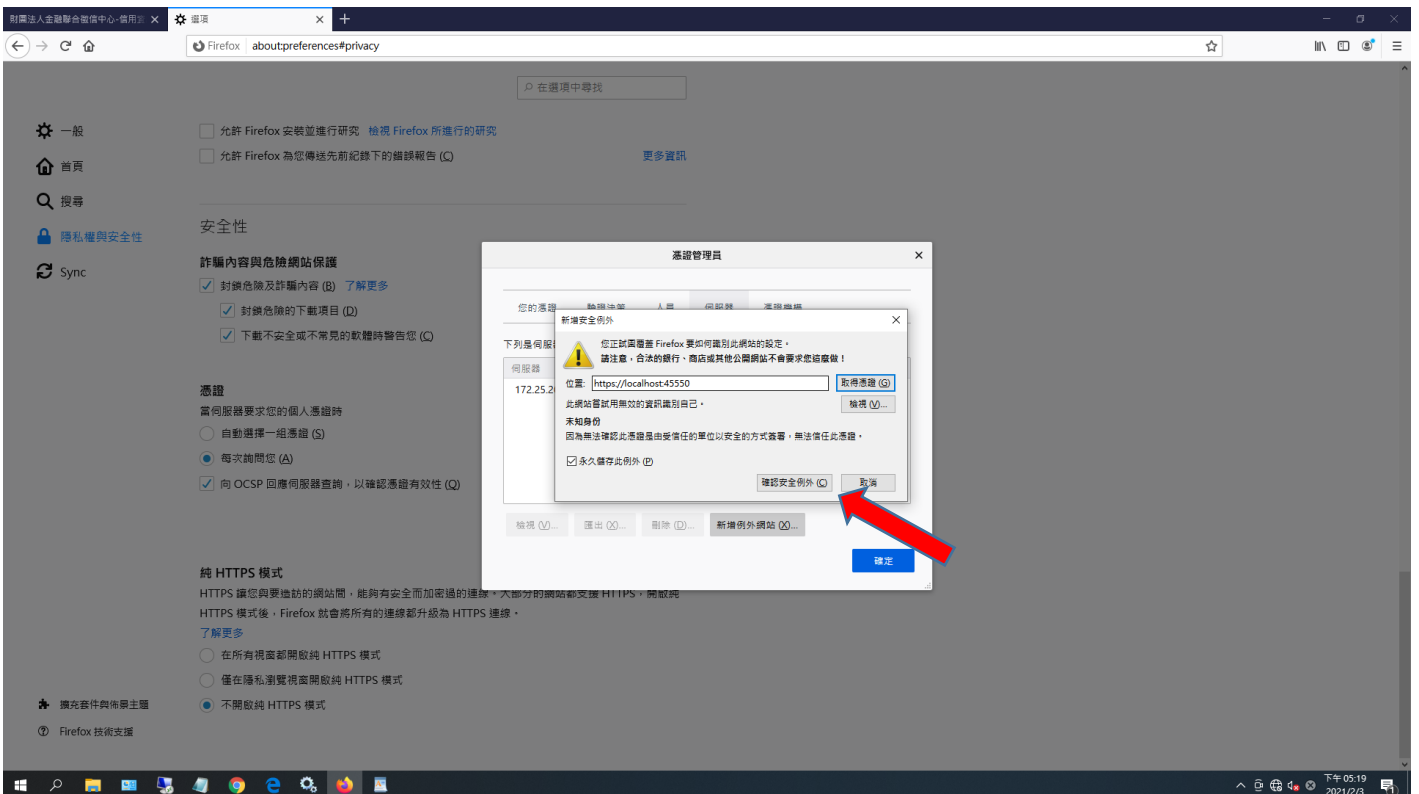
財團法人金融聯合徵信中心-信用 ×
選項 ×
+

Firefox about:preferences#privacy

在選項中尋找

一般
首頁
搜尋
隱私權與安全性
Sync

允許 Firefox 安裝並進行研究 檢視 Firefox 所進行的研究
允許 Firefox 為您傳送先前紀錄下的錯誤報告 (C) 更多資訊

安全性

詐騙內容與危險網站保護
封鎖危險及詐騙內容 (B) 了解更多
封鎖危險的下載項目 (D)
下載不安全或不常見的軟體時警告您 (C)

憑證
當伺服器要求您的個人憑證時
自動選擇一組憑證 (S)
每次詢問您 (A)
向 OCSP 回應伺服器查詢，以確認憑證有效性 (Q)

純 HTTPS 模式
HTTPS 讓您與要造訪的網站間，能夠有安全而加密過的連線。大部分的網站都支援 HTTPS，開啟純 HTTPS 模式後，Firefox 就會將所有的連線都升級為 HTTPS 連線。
了解更多
在所有視窗都開啟純 HTTPS 模式
僅在隱私瀏覽視窗開啟純 HTTPS 模式
不開啟純 HTTPS 模式

擴充套件與佈景主題
Firefox 技術支援

憑證管理員 ×
您的憑證 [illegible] 人員 伺服器 憑證機構
下列是伺服器 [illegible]
伺服器
172.25.2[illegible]
檢視 (V)... 匯出 (X)... 刪除 (D)... 新增例外網站 (X)...
確定

新增安全例外 ×
您正試圖覆蓋 Firefox 要如何識別此網站的設定。
請注意，合法的銀行、商店或其他公開網站不會要求您這麼做！
位置: https://localhost:45550 取得憑證 (G)
此網站嘗試用無效的資訊識別自己。 檢視 (V)...
未知身份
因為無法確認此憑證是由受信任的單位以安全的方式簽署，無法信任此憑證。
永久儲存此例外 (P)
確認安全例外 (C) 取消

下午 05:19
2021/2/3